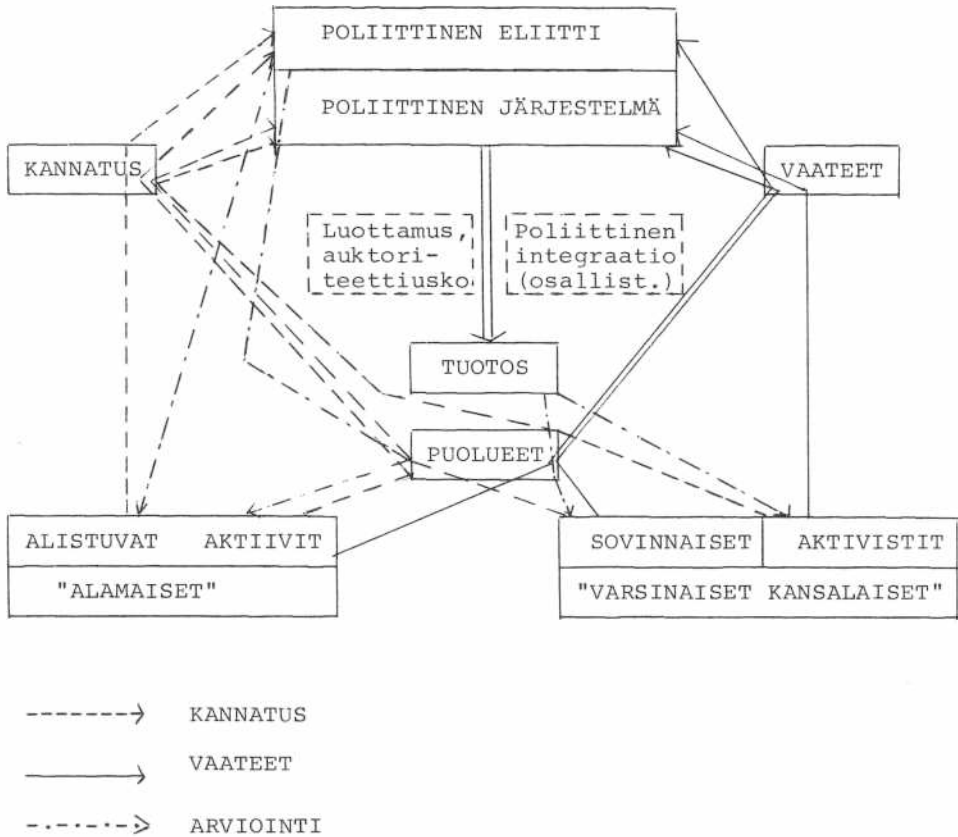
POLIITTINEN ELIITTI

POLIITTINEN JÄRJESTELMÄ

KANNATUS

VAATEET

Luottamus, auktoriteettiusko

Poliittinen integraatio (osallist.)

TUOTOS

PUOLUEET

ALISTUVAT AKTIIVIT

"ALAMAISET"

SOVINNAISET AKTIVISTIT

"VARSINAISET KANSALAISET"

KANNATUS

VAATEET

ARVIOINTI